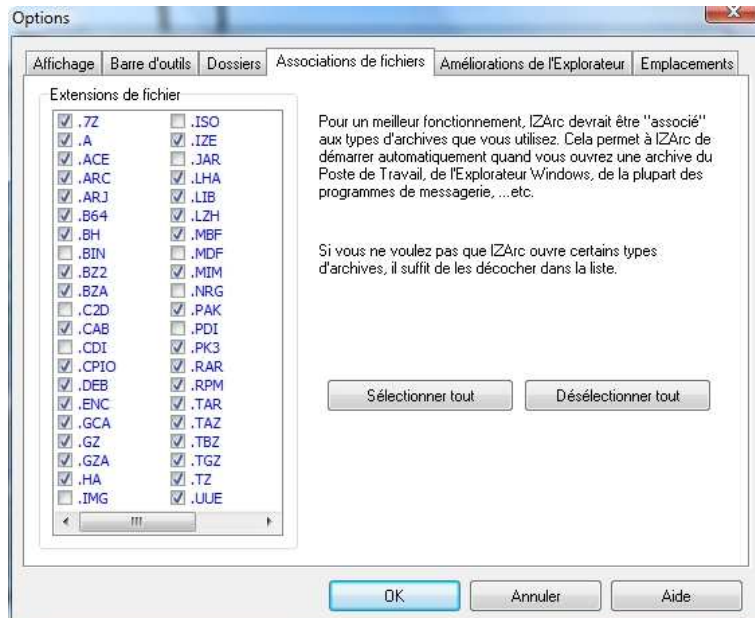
Options

Affichage | Barre d'outils | Dossiers | Associations de fichiers | Améliorations de l'Explorateur | Emplacements

Extensions de fichier

.7Z
.A
.ACE
.ARC
.ARJ
.B64
.BH
.BIN
.BZ2
.BZA
.C2D
.CAB
.CDI
.CPIO
.DEB
.ENC
.GCA
.GZ
.GZA
.HA
.IMG

.ISO
.IZE
.JAR
.LHA
.LIB
.LZH
.MBF
.MDF
.MIM
.NRG
.PAK
.PDI
.PK3
.RAR
.RPM
.TAR
.TAZ
.TBZ
.TGZ
.TZ
.UUE

Pour un meilleur fonctionnement, IZArc devrait être "associé" aux types d'archives que vous utilisez. Cela permet à IZArc de démarrer automatiquement quand vous ouvrez une archive du Poste de Travail, de l'Explorateur Windows, de la plupart des programmes de messagerie, ...etc.

Si vous ne voulez pas que IZArc ouvre certains types d'archives, il suffit de les décocher dans la liste.

Sélectionner tout
Désélectionner tout

OK
Annuler
Aide